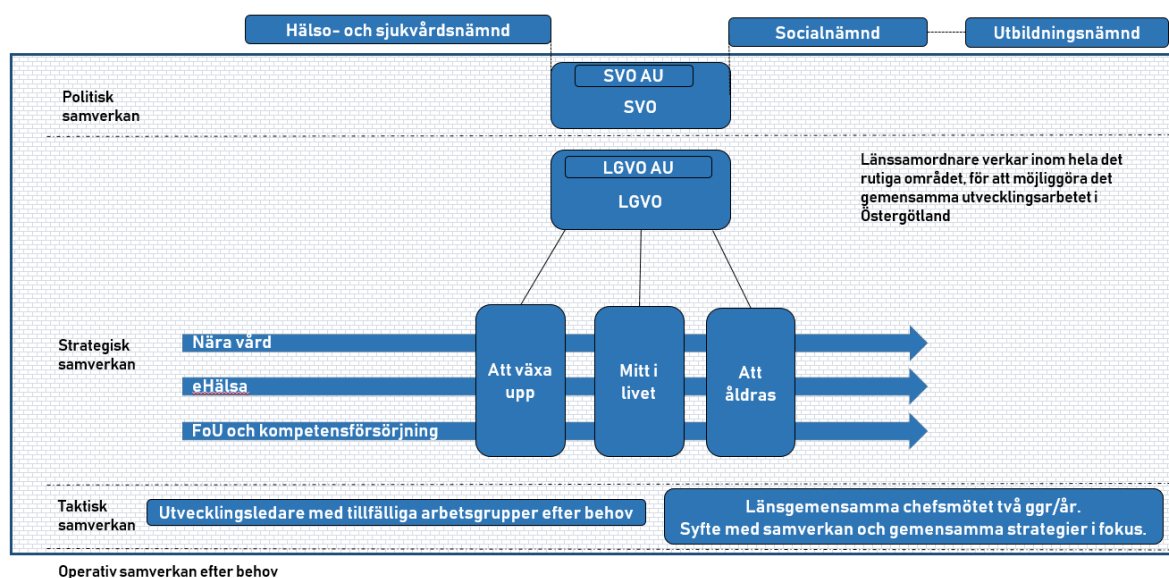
Hälso- och sjukvårdsnämnd

Socialnämnd

Utbildningsnämnd

Politisk samverkan

SVO AU

SVO

LGVO AU

LGVO

Länssamordnare verkar inom hela det rutiga området, för att möjliggöra det gemensamma utvecklingsarbetet i Östergötland

Strategisk samverkan

Nära vård

eHälsa

FoU och kompetensförsörjning

Att växa upp

Mitt i livet

Att åldras

Taktisk samverkan

Utvecklingsledare med tillfälliga arbetsgrupper efter behov

Länsgemensamma chefsmötet två ggr/år.
Syfte med samverkan och gemensamma strategier i fokus.

Operativ samverkan efter behov